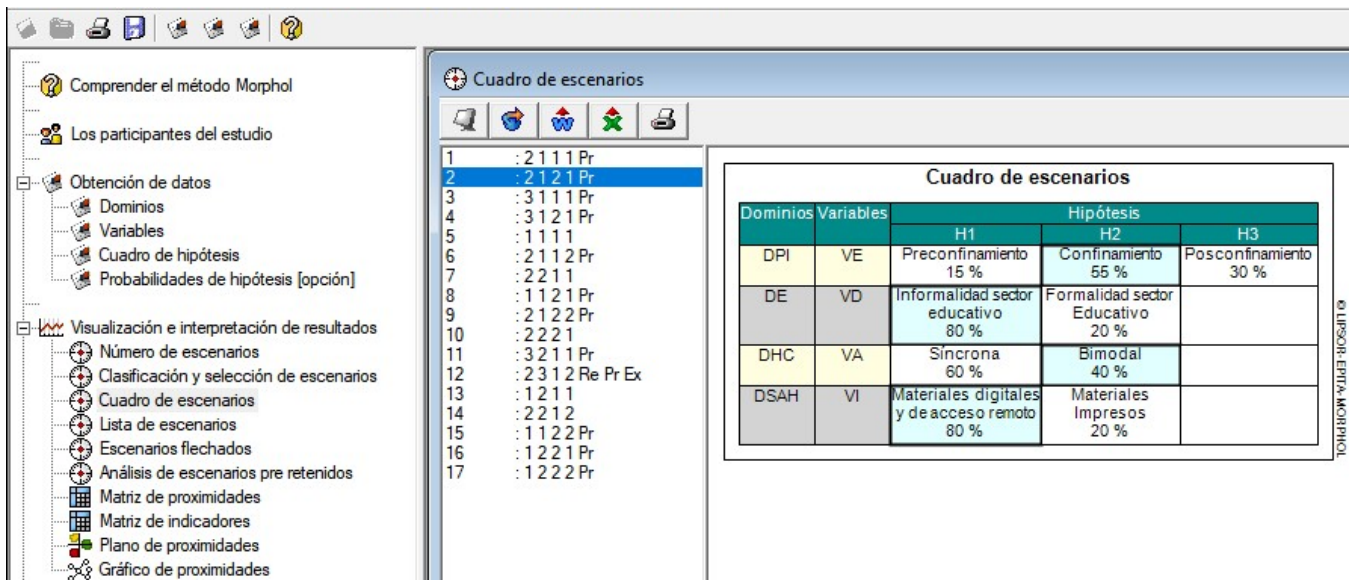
Comprender el método Morphol

Los participantes del estudio

Obtención de datos
Dominios
Variables
Cuadro de hipótesis
Probabilidades de hipótesis [opción]

Visualización e interpretación de resultados
Número de escenarios
Clasificación y selección de escenarios
Cuadro de escenarios
Lista de escenarios
Escenarios flechados
Análisis de escenarios pre retenidos
Matriz de proximidades
Matriz de indicadores
Plano de proximidades
Gráfico de proximidades

Cuadro de escenarios

1 : 2 1 1 1 Pr
2 : 2 1 2 1 Pr
3 : 3 1 1 1 Pr
4 : 3 1 2 1 Pr
5 : 1 1 1 1
6 : 2 1 1 2 Pr
7 : 2 2 1 1
8 : 1 1 2 1 Pr
9 : 2 1 2 2 Pr
10 : 2 2 2 1
11 : 3 2 1 1 Pr
12 : 2 3 1 2 Re Pr Ex
13 : 1 2 1 1
14 : 2 2 1 2
15 : 1 1 2 2 Pr
16 : 1 2 2 1 Pr
17 : 1 2 2 2 Pr

Cuadro de escenarios

| Dominios | Variables | Hipótesis H1 | Hipótesis H2 | Hipótesis H3 |
|---|---|---|---|---|
| DPI | VE | Preconfinamiento 15 % | Confinamiento 55 % | Posconfinamiento 30 % |
| DE | VD | Informalidad sector educativo 80 % | Formalidad sector Educativo 20 % | |
| DHC | VA | Síncrona 60 % | Bimodal 40 % | |
| DSAH | VI | Materiales digitales y de acceso remoto 80 % | Materiales Impresos 20 % | |

© LIPSOR-EPITA-MORPHOL